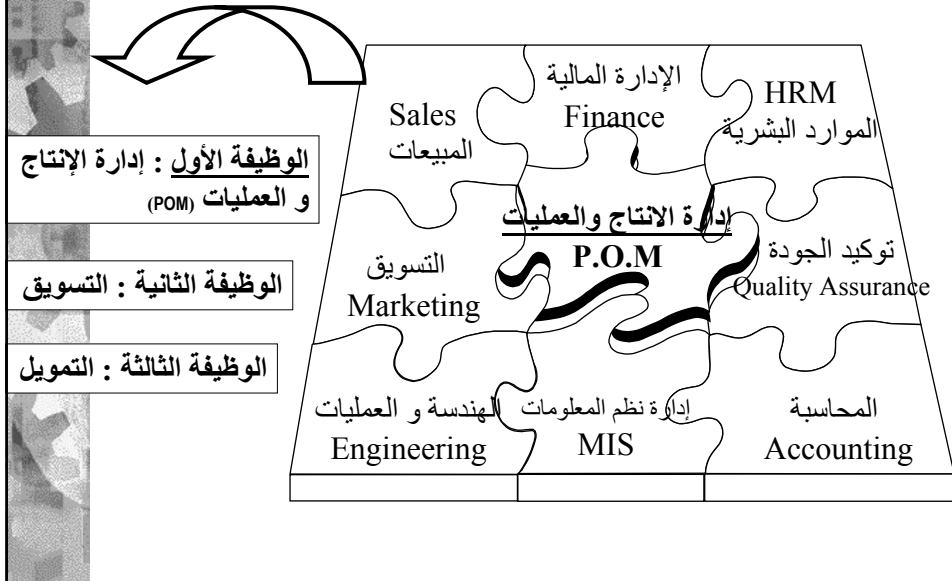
الوظيفة الأول : إدارة الإنتاج و العمليات (POM)

الوظيفة الثانية : التسويق

الوظيفة الثالثة : التمويل

Sales
المبيعات

الإدارة المالية
Finance

HRM
الموارد البشرية

إدارة الانتاج والعمليات
P.O.M

التسويق
Marketing

توكيد الجودة
Quality Assurance

الهندسة و العمليات
Engineering

إدارة نظم المعلومات
MIS

المحاسبة
Accounting